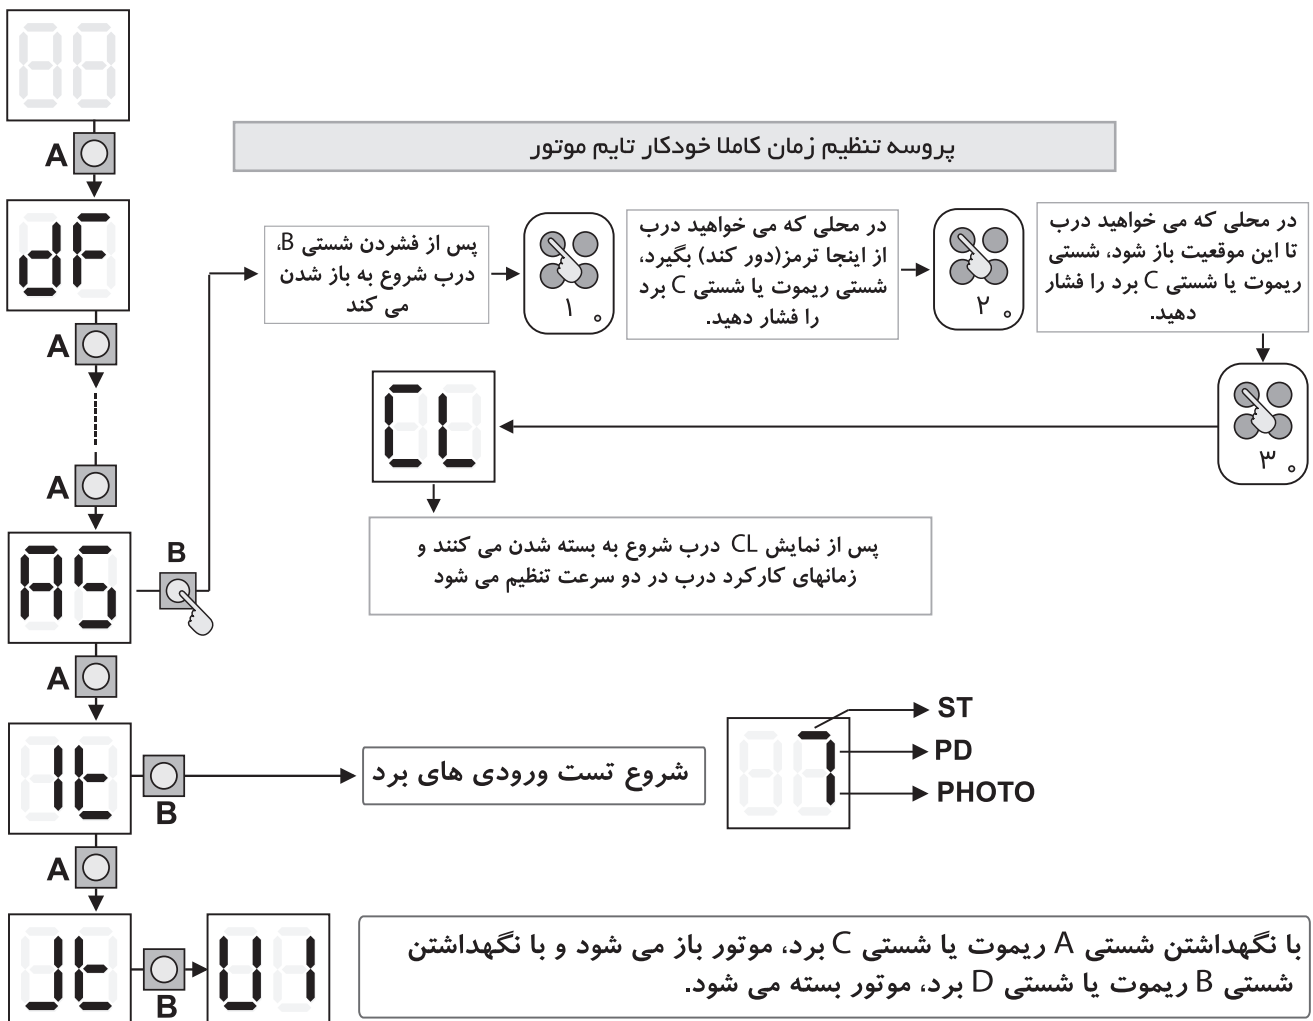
A

dF

A

A

AS

B

A

It

B

A

Jt

B

UI

پروسه تنظیم زمان کاملا خودکار تایم موتور

پس از فشردن شستی B، درب شروع به باز شدن می کند

۱ ه

در محلی که می خواهید درب از اینجا ترمز(دور کند) بگیرد، شستی ریموت یا شستی C برد را فشار دهید.

۲ ه

در محلی که می خواهید درب تا این موقعیت باز شود، شستی ریموت یا شستی C برد را فشار دهید.

۳ ه

CL

پس از نمایش CL درب شروع به بسته شدن می کنند و زمانهای کارکرد درب در دو سرعت تنظیم می شود

شروع تست ورودی های برد

ST
PD
PHOTO

با نگهداشتن شستی A ریموت یا شستی C برد، موتور باز می شود و با نگهداشتن شستی B ریموت یا شستی D برد، موتور بسته می شود.